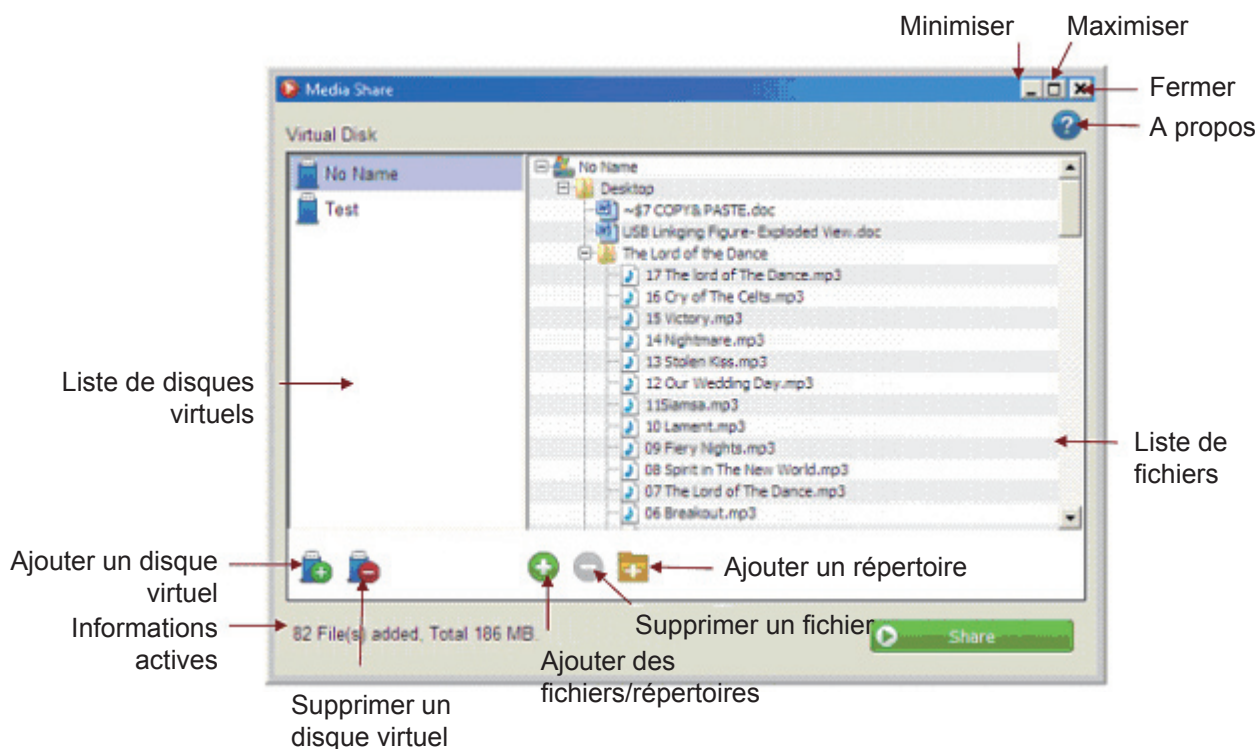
Minimiser
Maximiser
Media Share
Fermer
Virtual Disk
A propos
No Name
Test
No Name
Desktop
~$7 COPY& PASTE.doc
USB Linkging Figure- Exploded View.doc
The Lord of the Dance
17 The lord of The Dance.mp3
16 Cry of The Celts.mp3
15 Victory.mp3
14 Nightmare.mp3
13 Stolen Kiss.mp3
12 Our Wedding Dey.mp3
11Siamsa.mp3
10 Lament.mp3
09 Fiery Nights.mp3
08 Spirit in The New World.mp3
07 The Lord of The Dance.mp3
06 Breakout.mp3
Liste de disques virtuels
Liste de fichiers
Ajouter un disque virtuel
Ajouter un répertoire
Informations actives
82 File(s) added, Total 186 MB.
Supprimer un fichier
Share
Ajouter des fichiers/répertoires
Supprimer un disque virtuel